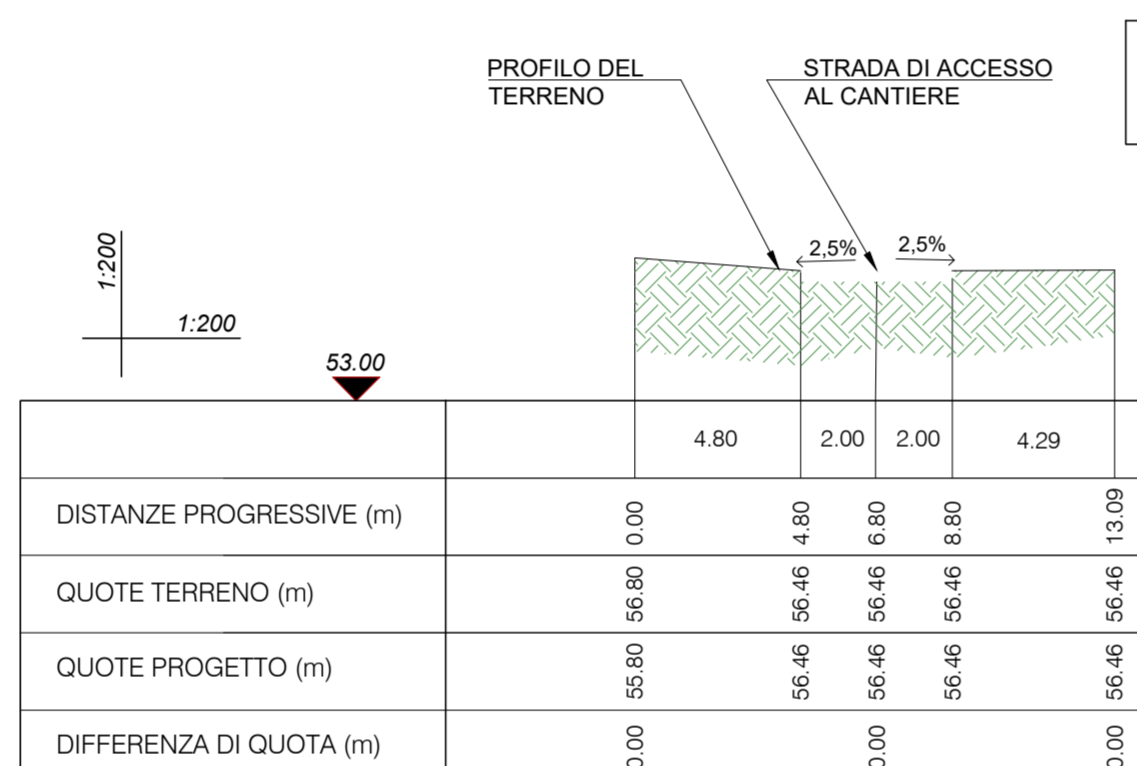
PROFILO DEL TERRENO

STRADA DI ACCESSO AL CANTIERE

2,5%

2,5%

1:200

1:200

53.00

| | 4.80 | 2.00 | 2.00 | 4.29 |
|---|---|---|---|---|
| DISTANZE PROGRESSIVE (m) | 0.00 | 4.80 | 6.80 | 8.80 | 13.09 |
| QUOTE TERRENO (m) | 56.80 | 56.46 | 56.46 | 56.46 | 56.46 |
| QUOTE PROGETTO (m) | 55.80 | 56.46 | 56.46 | 56.46 | 56.46 |
| DIFFERENZA DI QUOTA (m) | 0.00 | | 0.00 | | 0.00 |